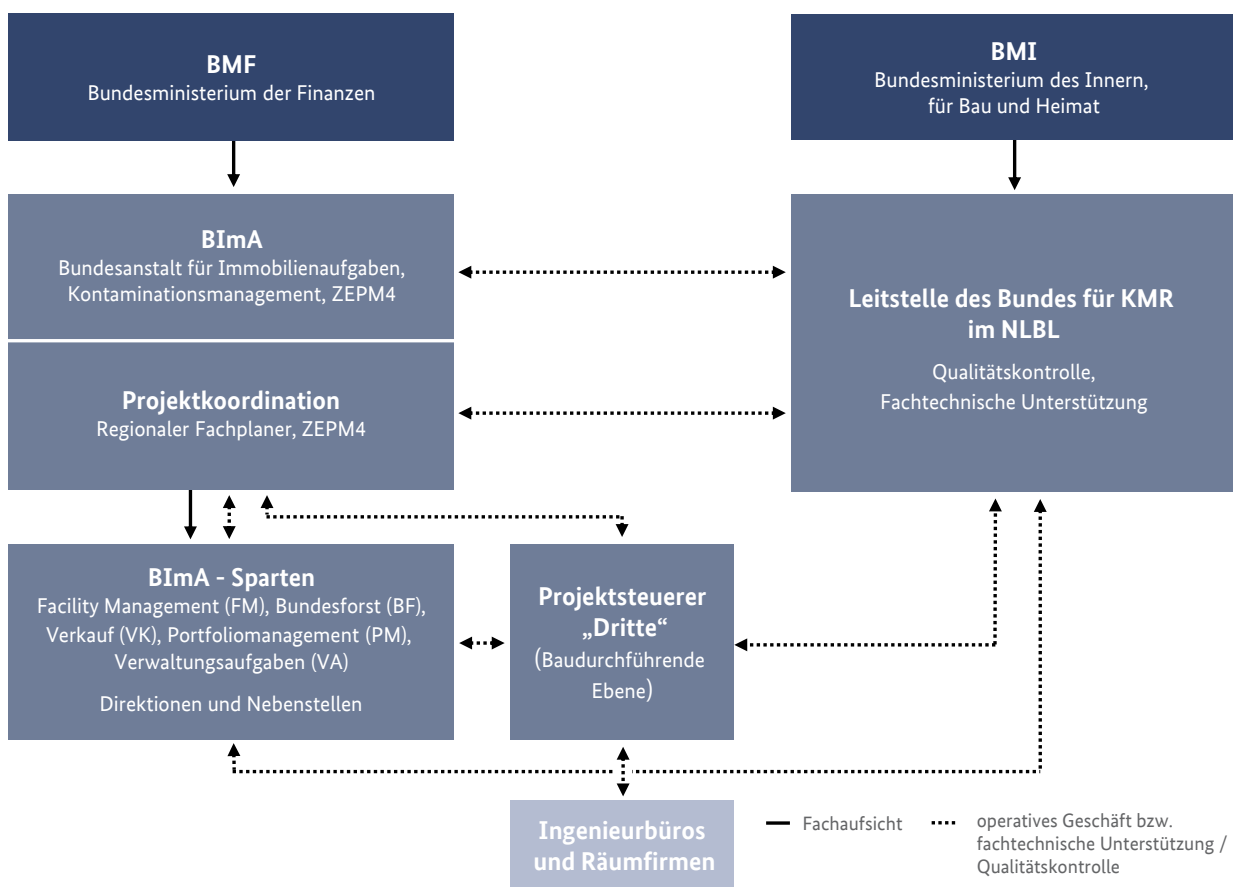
**BMF**
Bundesministerium der Finanzen

**BMI**
Bundesministerium des Innern, für Bau und Heimat

**BImA**
Bundesanstalt für Immobilienaufgaben, Kontaminationsmanagement, ZEPM4

**Leitstelle des Bundes für KMR im NLBL**

Qualitätskontrolle, Fachtechnische Unterstützung

**Projektkoordination**
Regionaler Fachplaner, ZEPM4

**BImA - Sparten**
Facility Management (FM), Bundesforst (BF), Verkauf (VK), Portfoliomanagement (PM), Verwaltungsaufgaben (VA)

Direktionen und Nebenstellen

**Projektsteuerer „Dritte"**
(Baudurchführende Ebene)

**Ingenieurbüros und Räumfirmen**

Fachaufsicht

operatives Geschäft bzw. fachtechnische Unterstützung / Qualitätskontrolle